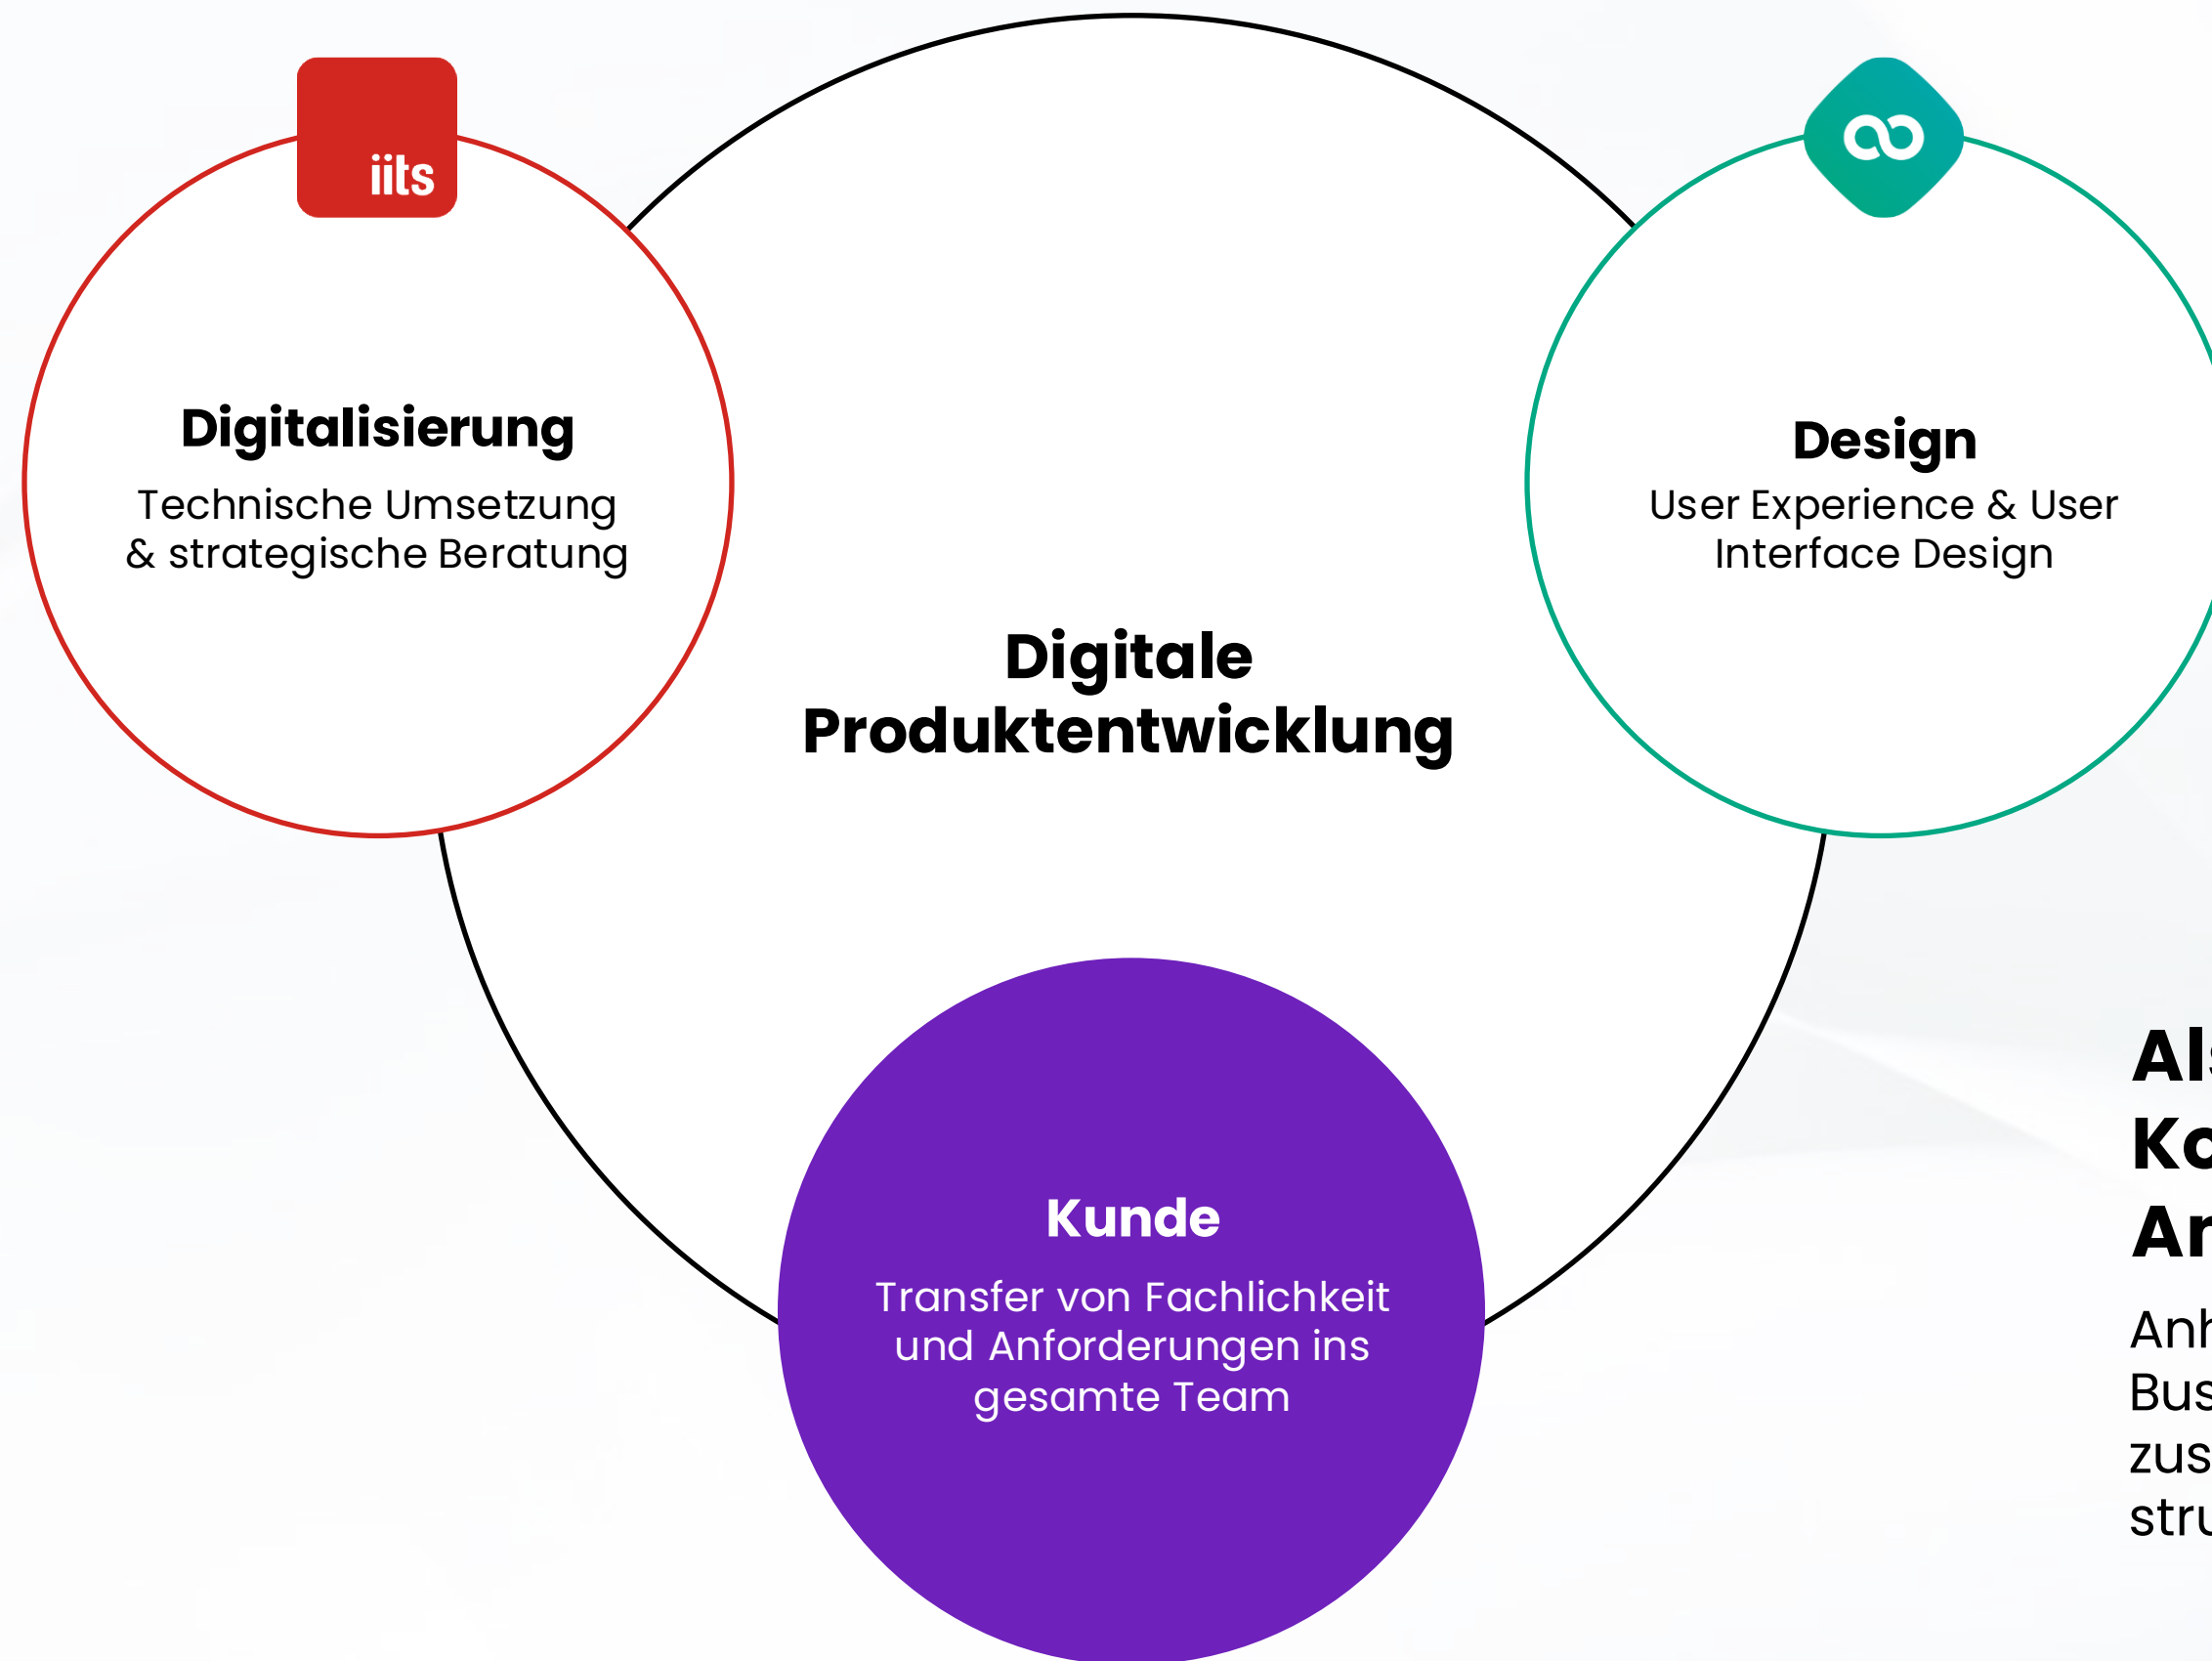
iits

Digitalisierung

Technische Umsetzung & strategische Beratung

Design

User Experience & User Interface Design

Digitale Produktentwicklung

Kunde

Transfer von Fachlichkeit und Anforderungen ins gesamte Team

Al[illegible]
Ko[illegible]
An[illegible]

Anh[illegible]
Bus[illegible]
zus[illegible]
stru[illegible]